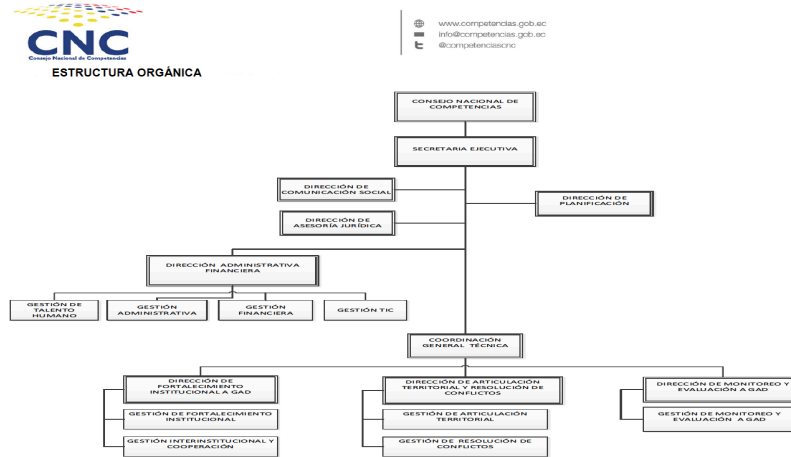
CNC
Consejo Nacional de Competencias

www.competencias.gob.ec
info@competencias.gob.ec
@competenciascnc

ESTRUCTURA ORGÁNICA

CONSEJO NACIONAL DE COMPETENCIAS

SECRETARIA EJECUTIVA

DIRECCIÓN DE COMUNICACIÓN SOCIAL

DIRECCIÓN DE PLANIFICACIÓN

DIRECCIÓN DE ASESORÍA JURÍDICA

DIRECCIÓN ADMINISTRATIVA FINANCIERA

GESTIÓN DE TALENTO HUMANO

GESTIÓN ADMINISTRATIVA

GESTIÓN FINANCIERA

GESTIÓN TIC

COORDINACIÓN GENERAL TÉCNICA

DIRECCIÓN DE FORTALECIMIENTO INSTITUCIONAL A GAD

GESTIÓN DE FORTALECIMIENTO INSTITUCIONAL

GESTIÓN INTERINSTITUCIONAL Y COOPERACIÓN

DIRECCIÓN DE ARTICULACIÓN TERRITORIAL Y RESOLUCIÓN DE CONFLICTOS

GESTIÓN DE ARTICULACIÓN TERRITORIAL

GESTIÓN DE RESOLUCIÓN DE CONFLICTOS

DIRECCIÓN DE MONITOREO Y EVALUACIÓN A GAD

GESTIÓN DE MONITOREO Y EVALUACIÓN A GAD